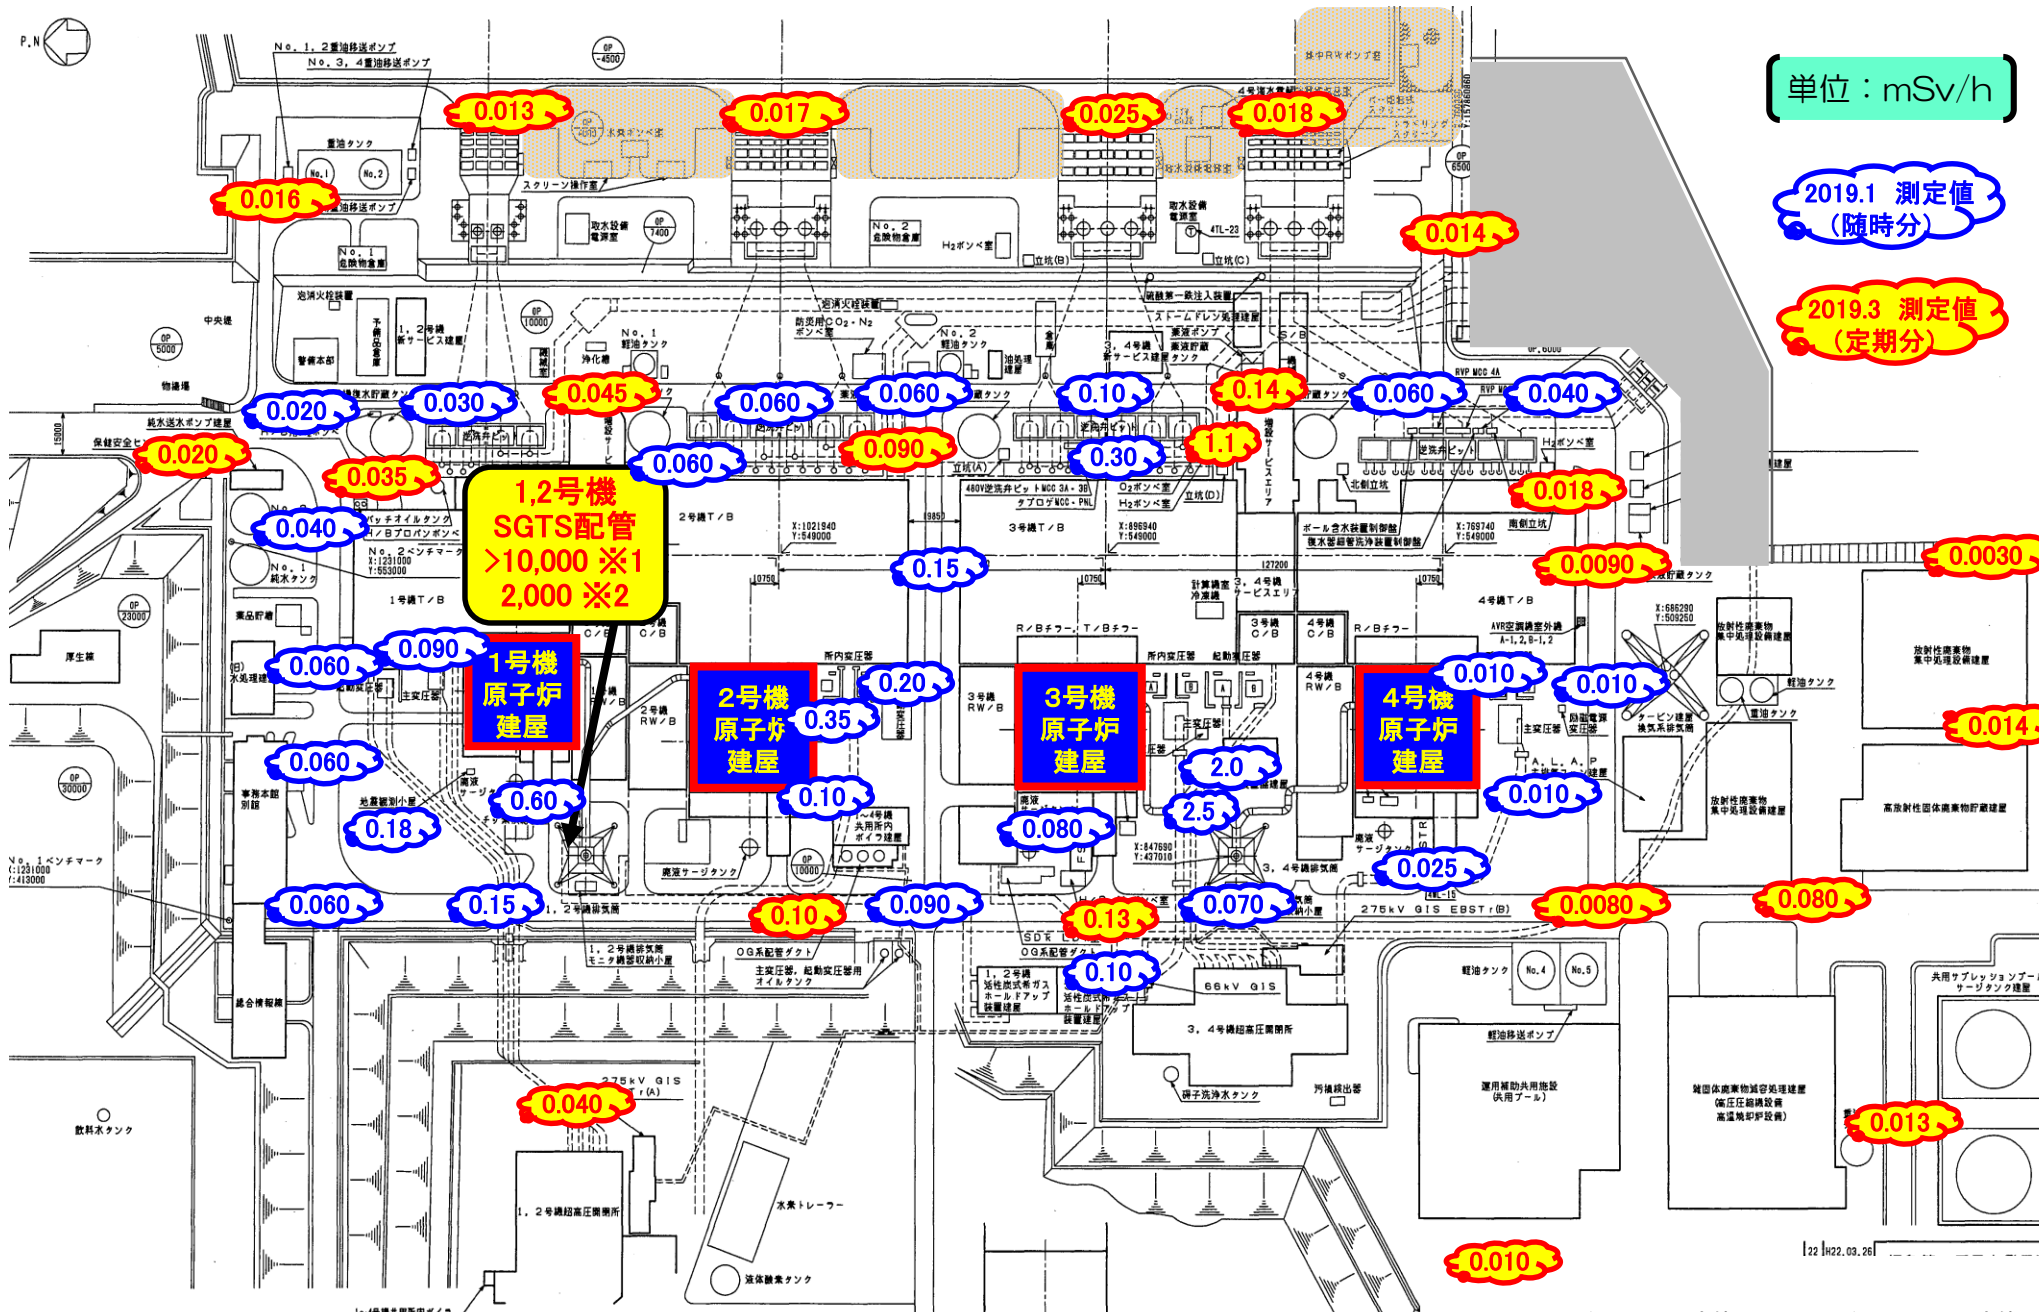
単位：mSv/h

2019.1 測定値
（随時分）

2019.3 測定値
（定期分）

1,2号機
SGTS配管
>10,000 ※1
2,000 ※2

1号機
原子炉
建屋

2号機
原子炉
建屋

3号機
原子炉
建屋

4号機
原子炉
建屋

0.013
0.017
0.025
0.018
0.016
0.014
0.020
0.030
0.045
0.060
0.060
0.10
0.14
0.060
0.040
0.020
0.035
0.060
0.090
0.30
1.1
0.018
0.040
0.15
0.0090
0.0030
0.060
0.090
0.20
0.35
0.010
0.010
0.014
0.060
0.60
0.10
2.0
2.5
0.010
0.18
0.080
0.025
0.060
0.15
0.10
0.090
0.13
0.070
0.0080
0.080
0.10
0.040
0.013
0.010

P.N
No. 1, 2重油移送ポンプ
No. 3, 4重油移送ポンプ
重油タンク
スクリーン操作室
取水設備電源室
No. 1 危険物倉庫
No. 2 危険物倉庫
H₂ボンベ室
立坑(B)
立坑(C)
取水設備電源室
中央遮
物揚場
泡消火栓装置
警備本部
1, 2号機 新サービス建屋
浄化槽
No. 1 軽油タンク
No. 2 軽油タンク
防災用CO₂・N₂ボンベ室
3, 4号機 新サービス建屋
純水送水ポンプ建屋
保健安全センター
1号機T/B
2号機T/B
3号機T/B
4号機T/B
No. 2ベンチマーク
No. 1 純水タンク
薬品貯蔵
厚生棟
水処理建屋
主変圧器
2号機 RW/B
3号機 RW/B
4号機 RW/B
C/B
所内変圧器
起動変圧器
3号機 C/B
4号機 C/B
R/Bチラー
T/Bチラー
事務本館別館
地震観測小屋
No. 1ベンチマーク
X:1231000
Y:413000
1, 2号機排気筒
1, 2号機排気筒モニタ建屋収納小屋
OG系配管ダクト
主変圧器, 起動変圧器用オイルタンク
廃液サージタンク
3, 4号機排気筒
275kV GIS
66kV GIS
3, 4号機超高圧開閉所
1, 2号機超高圧開閉所
総合情報棟
飲料水タンク
水素トレーラー
液体酸素タンク
軽油タンク
軽油移送ポンプ
運用補助共用施設（共用プール）
雑固体廃棄物減容処理建屋（高圧圧縮設備 高温焼却炉設備）
共用サプレッションプールサージタンク建屋
高放射性固体廃棄物貯蔵建屋
放射性廃棄物集中処理設備建屋
タービン建屋換気系排気筒
南側立坑
北側立坑
逆洗弁ピット
H₂ボンベ室
O₂ボンベ室
立坑(A)
立坑(D)
計算機室冷凍機
3, 4号機サービスエリア
X:1021940
Y:549000
X:896940
Y:549000
X:769740
Y:549000
X:847690
Y:437010
22 H22.03.26